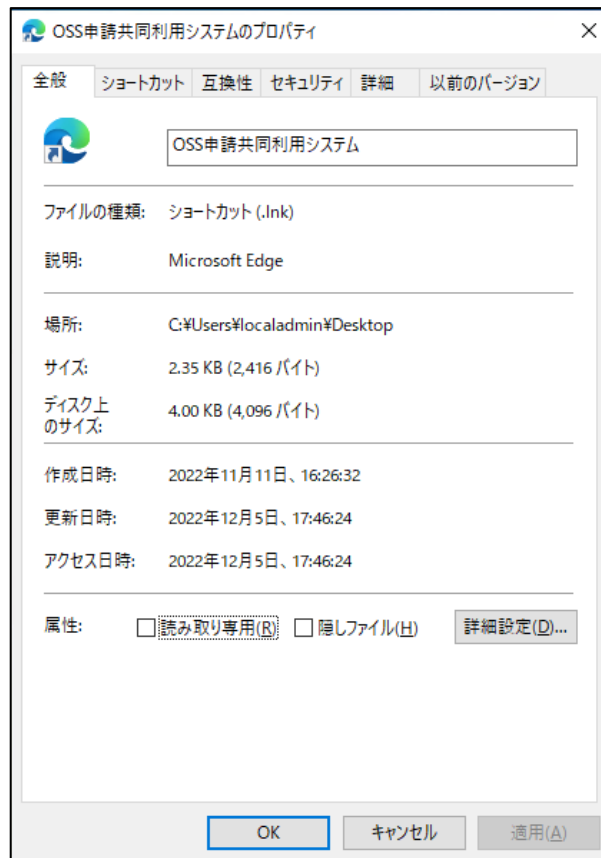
OSS申請共同利用システムのプロパティ

×

全般 | ショートカット | 互換性 | セキュリティ | 詳細 | 以前のバージョン

OSS申請共同利用システム

ファイルの種類: ショートカット (.lnk)

説明: Microsoft Edge

場所: C:¥Users¥localadmin¥Desktop

サイズ: 2.35 KB (2,416 バイト)

ディスク上のサイズ: 4.00 KB (4,096 バイト)

作成日時: 2022年11月11日、16:26:32

更新日時: 2022年12月5日、17:46:24

アクセス日時: 2022年12月5日、17:46:24

属性: 読み取り専用(R) 隠しファイル(H) 詳細設定(D)...

OK キャンセル 適用(A)